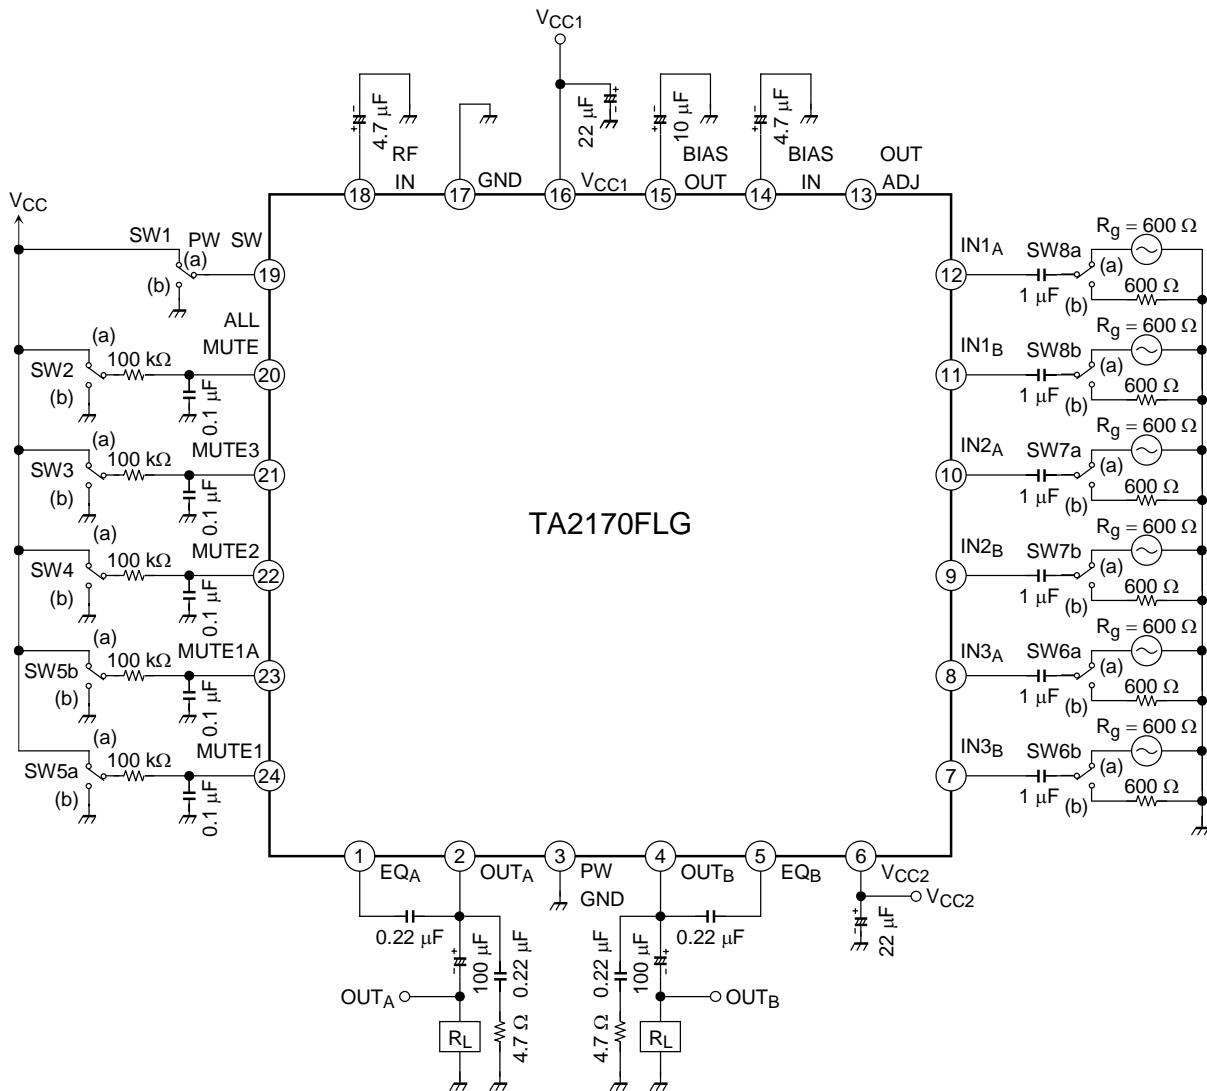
$V_{CC1}$

4.7 μF
22 μF
10 μF
4.7 μF

RF IN
GND
$V_{CC1}$
BIAS OUT
BIAS IN
OUT ADJ

18
17
16
15
14
13

$V_{CC}$

SW1
PW SW
(a)
(b)
19

ALL MUTE
(a)
SW2
100 kΩ
(b)
0.1 μF
20

(a)
MUTE3
SW3
100 kΩ
(b)
0.1 μF
21

(a)
MUTE2
SW4
100 kΩ
(b)
0.1 μF
22

(a)
SW5b
100 kΩ
MUTE1A
(b)
0.1 μF
23

(a)
MUTE1
SW5a
100 kΩ
(b)
0.1 μF
24

TA2170FLG

$IN1_A$
12
SW8a
$R_g = 600\ \Omega$
(a)
1 μF
(b)
600 Ω

$IN1_B$
11
SW8b
$R_g = 600\ \Omega$
(a)
1 μF
(b)
600 Ω

$IN2_A$
10
SW7a
$R_g = 600\ \Omega$
(a)
1 μF
(b)
600 Ω

$IN2_B$
9
SW7b
$R_g = 600\ \Omega$
(a)
1 μF
(b)
600 Ω

$IN3_A$
8
SW6a
$R_g = 600\ \Omega$
(a)
1 μF
(b)
600 Ω

$IN3_B$
7
SW6b
$R_g = 600\ \Omega$
(a)
1 μF
(b)
600 Ω

1
$EQ_A$
2
$OUT_A$
3
PW GND
4
$OUT_B$
5
$EQ_B$
6
$V_{CC2}$

0.22 μF
100 μF
0.22 μF
$OUT_A$
$R_L$
4.7 Ω

0.22 μF
100 μF
0.22 μF
$OUT_B$
4.7 Ω
$R_L$

$V_{CC2}$
22 μF